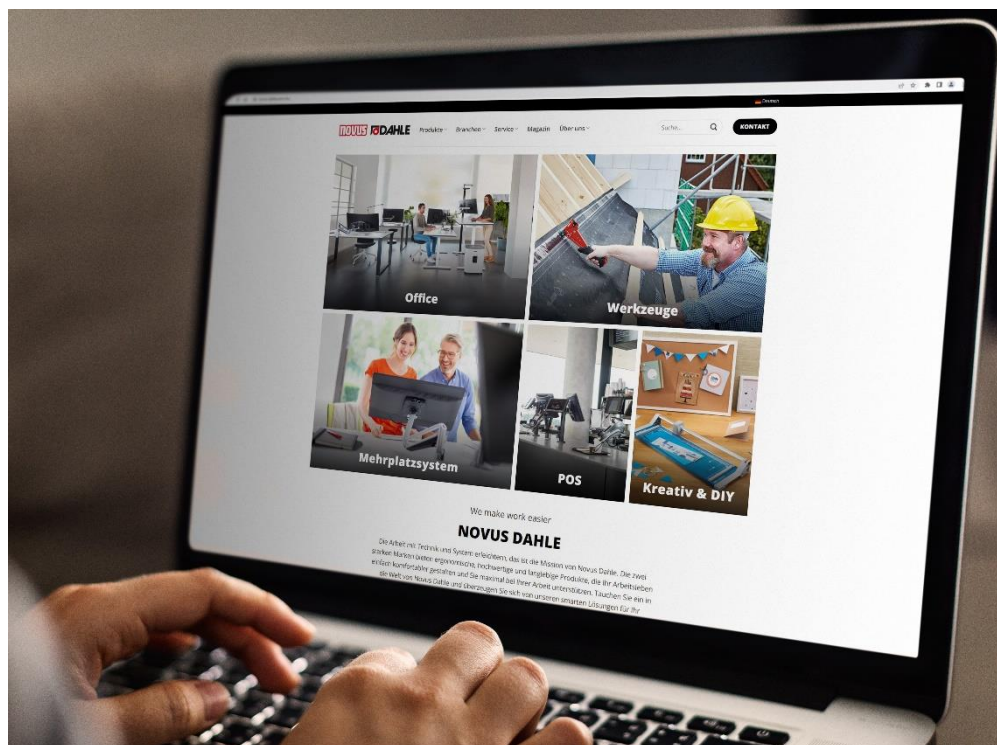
Deutsch

NOVUS DAHLE Produkte Branchen Service Magazin Über uns Suche... KONTAKT

Office

Werkzeuge

Mehrplatzsystem

POS

Kreativ & DIY

We make work easier

NOVUS DAHLE

Die Arbeit mit Technik und System erleichtern, das ist die Mission von Novus Dahle. Die zwei starken Marken bieten ergonomische, hochwertige und langlebige Produkte, die Ihr Arbeitsleben einfach komfortabler gestalten und Sie maximal bei Ihrer Arbeit unterstützen. Tauchen Sie ein in die Welt von Novus Dahle und überzeugen Sie sich von unseren smarten Lösungen für Ihr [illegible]